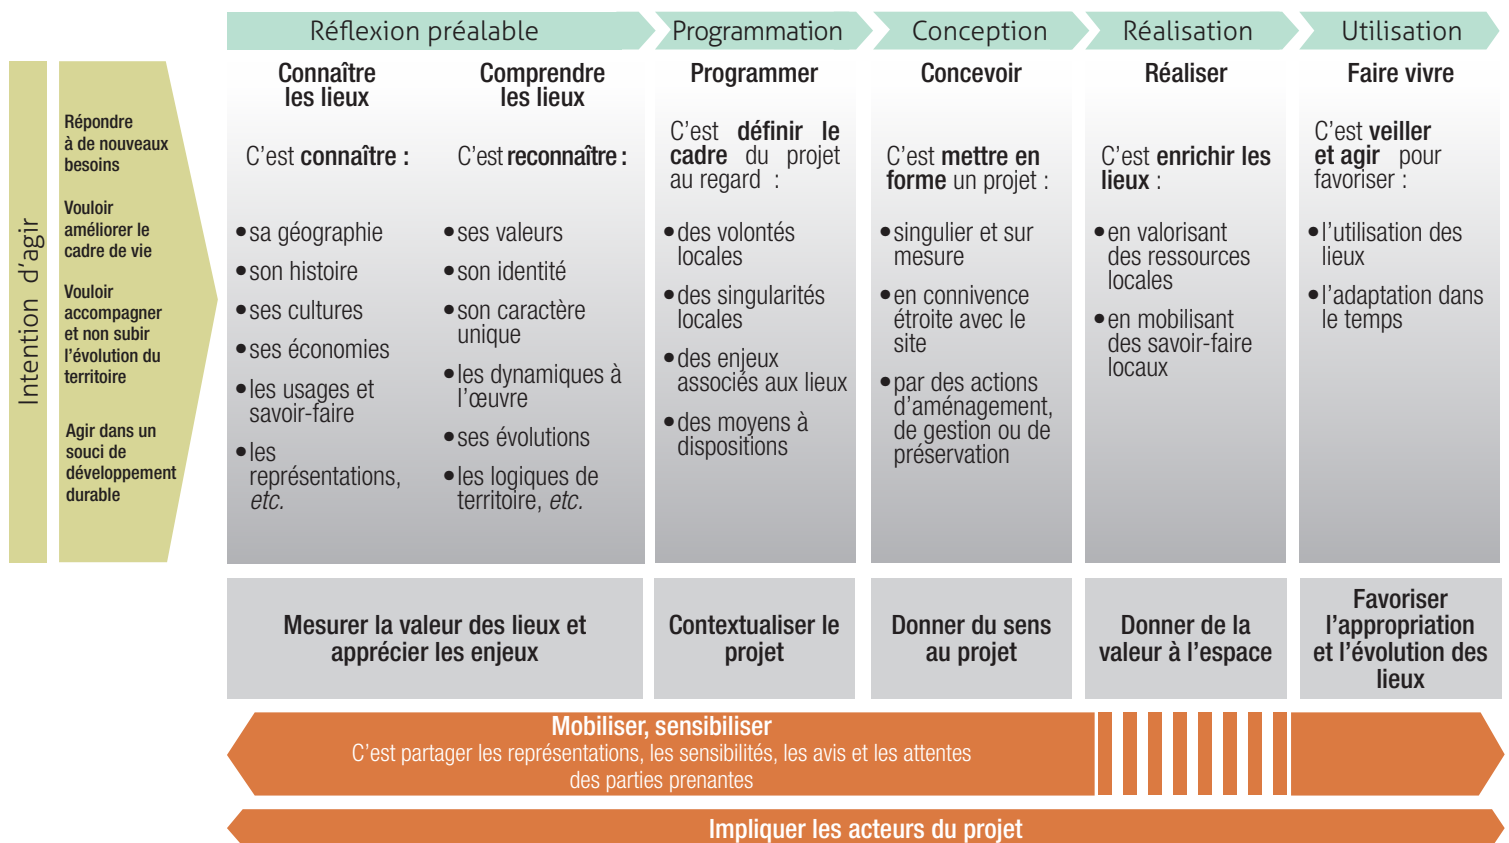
Réflexion préalable | Programmation | Conception | Réalisation | Utilisation

Intention d'agir

Répondre à de nouveaux besoins

Vouloir améliorer le cadre de vie

Vouloir accompagner et non subir l'évolution du territoire

Agir dans un souci de développement durable

Connaître les lieux

C'est connaître :

• sa géographie
• son histoire
• ses cultures
• ses économies
• les usages et savoir-faire
• les représentations, *etc.*

Comprendre les lieux

C'est reconnaître :

• ses valeurs
• son identité
• son caractère unique
• les dynamiques à l'œuvre
• ses évolutions
• les logiques de territoire, *etc.*

Programmer

C'est définir le cadre du projet au regard :

• des volontés locales
• des singularités locales
• des enjeux associés aux lieux
• des moyens à dispositions

Concevoir

C'est mettre en forme un projet :

• singulier et sur mesure
• en connivence étroite avec le site
• par des actions d'aménagement, de gestion ou de préservation

Réaliser

C'est enrichir les lieux :

• en valorisant des ressources locales
• en mobilisant des savoir-faire locaux

Faire vivre

C'est veiller et agir pour favoriser :

• l'utilisation des lieux
• l'adaptation dans le temps

Mesurer la valeur des lieux et apprécier les enjeux

Contextualiser le projet

Donner du sens au projet

Donner de la valeur à l'espace

Favoriser l'appropriation et l'évolution des lieux

Mobiliser, sensibiliser
C'est partager les représentations, les sensibilités, les avis et les attentes des parties prenantes

Impliquer les acteurs du projet